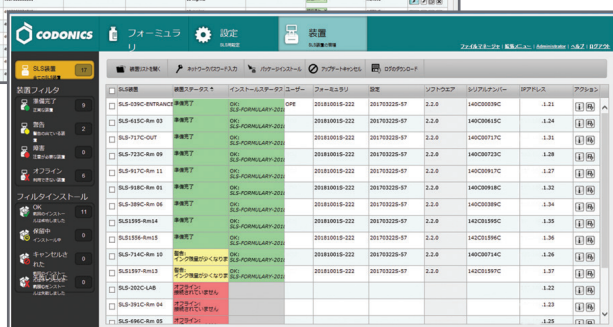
CODONICS

フォーミュラ
リ

設定
SLS装置設定

装置
SLS装置の管理

ファイルマネージャ | 監視ユーザー | Administrator | ヘルプ | ログアウト

SLS装置 17

装置フィルタ

準備完了 9
正常な状態

警告 2
動作中にない状態

障害 3
注意が必要な状態

オフライン 3
接続されていない装置

フィルタインストール

OK 11
最新のインストールが成功しました

保留中 1
インストール中

キャンセルされた 1

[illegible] 4

装置リストを開く | ネットワークパスワード入力 | パッケージインストール | アップデートキャンセル | ログのダウンロード

| | SLS装置 | 装置ステータス | インストールステータス | ユーザー | フォーミュラリ | 設定 | ソフトウェア | シリアルナンバー | IPアドレス | アクション |
|---|---|---|---|---|---|---|---|---|---|---|
| | SLS-039C-ENTRANCE | 準備完了 | OK: SLS-FORMULARY-201 | OPE | 20181001S-222 | 20170322S-57 | 2.2.0 | 140C00039C | .1.21 | |
| | SLS-615C-Rm 03 | 準備完了 | OK: SLS-FORMULARY-201 | | 20181001S-222 | 20170322S-57 | 2.2.0 | 140C00615C | .1.24 | |
| | SLS-717C-OUT | 準備完了 | OK: SLS-FORMULARY-201 | | 20181001S-222 | 20170322S-57 | 2.2.0 | 140C00717C | .1.31 | |
| | SLS-723C-Rm 09 | 準備完了 | OK: SLS-FORMULARY-201 | | 20181001S-222 | 20170322S-57 | 2.2.0 | 140C00723C | .1.28 | |
| | SLS-917C-Rm 11 | 準備完了 | OK: SLS-FORMULARY-201 | | 20181001S-222 | 20170322S-57 | 2.2.0 | 140C00917C | .1.27 | |
| | SLS-918C-Rm 01 | 準備完了 | OK: SLS-FORMULARY-201 | | 20181001S-222 | 20170322S-57 | 2.2.0 | 140C00918C | .1.32 | |
| | SLS-389C-Rm 06 | 準備完了 | OK: SLS-FORMULARY-201 | | 20181001S-222 | 20170322S-57 | 2.2.0 | 140C00389C | .1.34 | |
| | SLS1595-Rm14 | 準備完了 | OK: SLS-FORMULARY-201 | | 20181001S-222 | 20170322S-57 | 2.2.0 | 142C01595C | .1.35 | |
| | SLS1596-Rm15 | 準備完了 | OK: SLS-FORMULARY-201 | | 20181001S-222 | 20170322S-57 | 2.2.0 | 142C01596C | .1.36 | |
| | SLS-714C-Rm 10 | 警告: インク残量が少なくなり | OK: SLS-FORMULARY-201 | | 20181001S-222 | 20170322S-57 | 2.2.0 | 140C00714C | .1.26 | |
| | SLS1597-Rm13 | 警告: インク残量が少なくなり | OK: SLS-FORMULARY-201 | | 20181001S-222 | 20170322S-57 | 2.2.0 | 142C01597C | .1.37 | |
| | SLS-202C-LAB | オフライン: 接続されていません | | | | | | | .1.22 | |
| | SLS-391C-Rm 04 | オフライン: 接続されていません | | | | | | | .1.23 | |
| | SLS-696C-Rm 05 | オフライン: | | | | | | | .1.25 | |